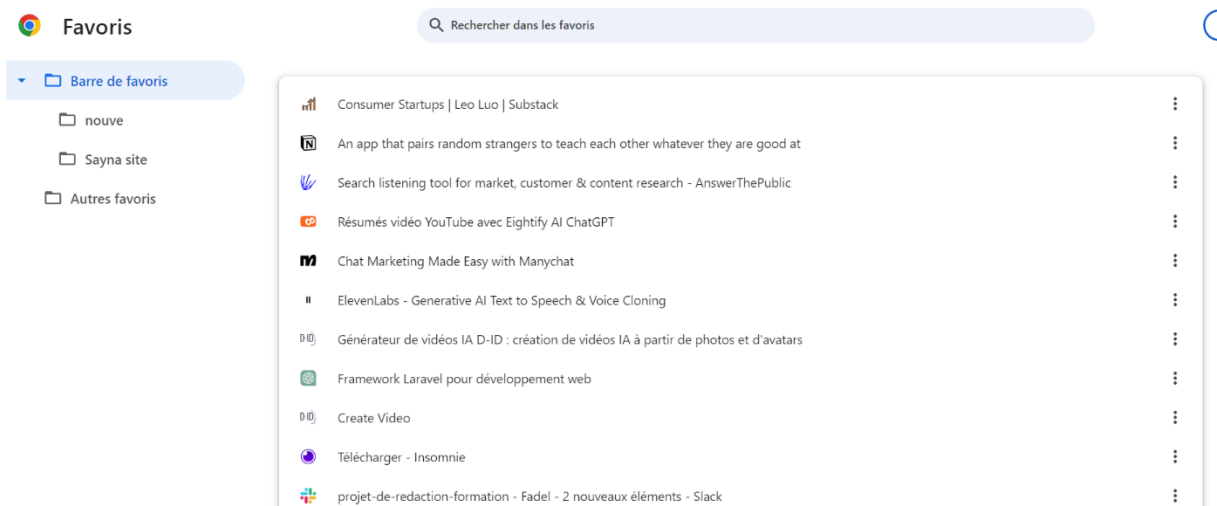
Favoris

Rechercher dans les favoris

Barre de favoris

nouve

Sayna site

Autres favoris

Consumer Startups | Leo Luo | Substack

An app that pairs random strangers to teach each other whatever they are good at

Search listening tool for market, customer & content research - AnswerThePublic

Résumés vidéo YouTube avec Eightify AI ChatGPT

Chat Marketing Made Easy with Manychat

ElevenLabs - Generative AI Text to Speech & Voice Cloning

Générateur de vidéos IA D-ID : création de vidéos IA à partir de photos et d'avatars

Framework Laravel pour développement web

Create Video

Télécharger - Insomnie

projet-de-redaction-formation - Fadel - 2 nouveaux éléments - Slack